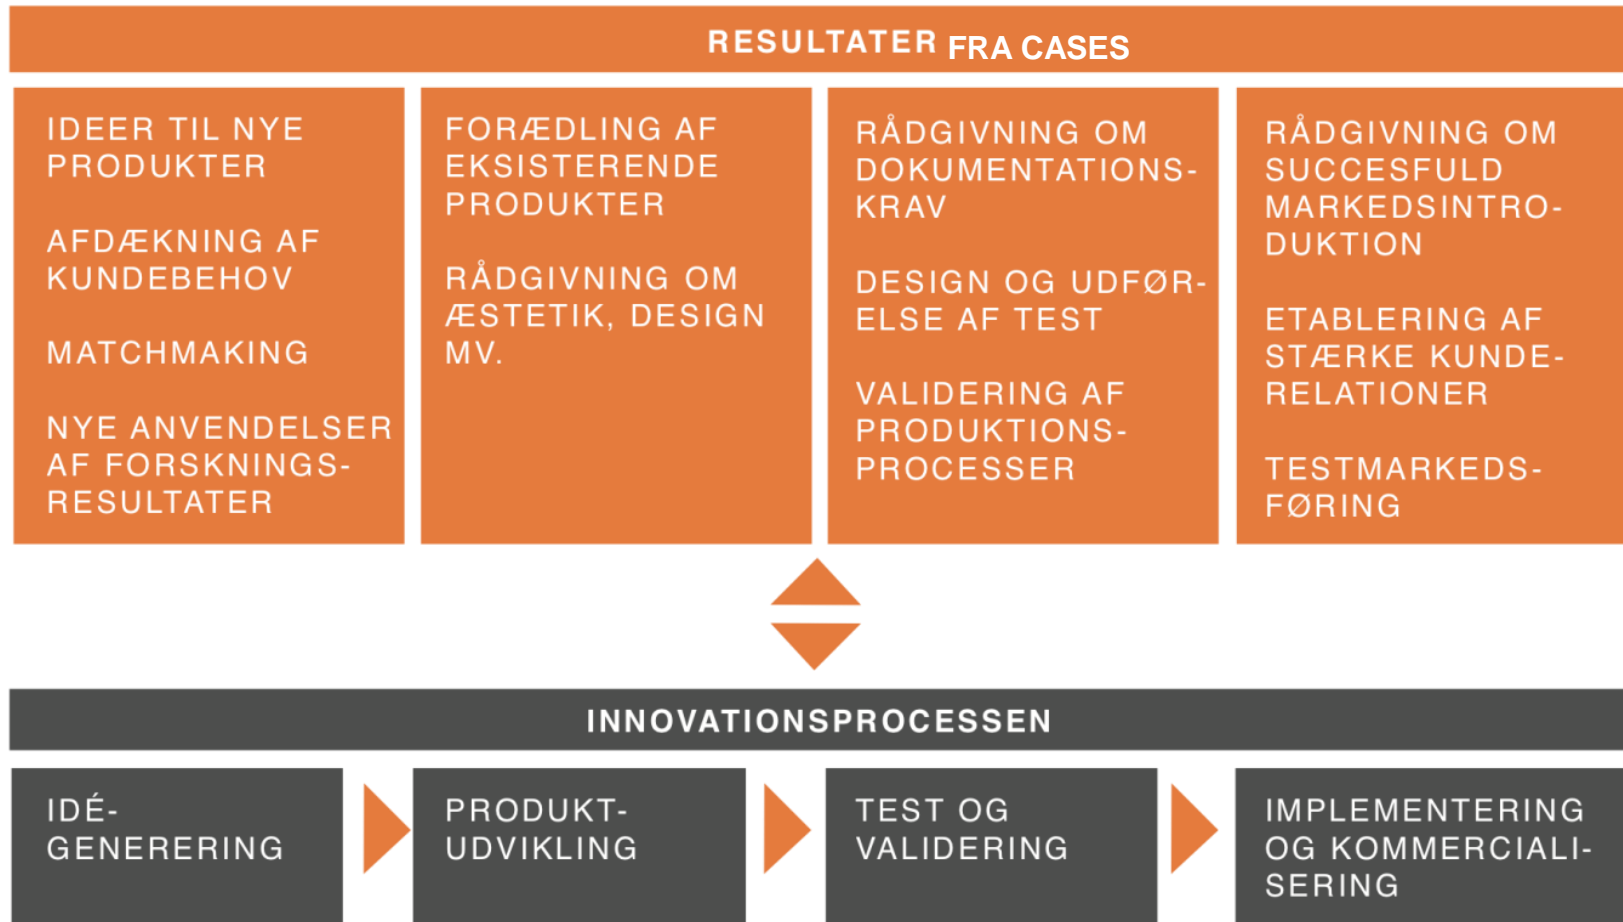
RESULTATER FRA CASES

IDEER TIL NYE PRODUKTER

AFDÆKNING AF KUNDEBEHOV

MATCHMAKING

NYE ANVENDELSER AF FORSKNINGS-RESULTATER

FORÆDLING AF EKSISTERENDE PRODUKTER

RÅDGIVNING OM ÆSTETIK, DESIGN MV.

RÅDGIVNING OM DOKUMENTATIONS-KRAV

DESIGN OG UDFØR-ELSE AF TEST

VALIDERING AF PRODUKTIONS-PROCESSER

RÅDGIVNING OM SUCCESFULD MARKEDSINTRO-DUKTION

ETABLERING AF STÆRKE KUNDE-RELATIONER

TESTMARKEDS-FØRING

INNOVATIONSPROCESSEN

IDÉ-GENERERING

PRODUKT-UDVIKLING

TEST OG VALIDERING

IMPLEMENTERING OG KOMMERCIALI-SERING